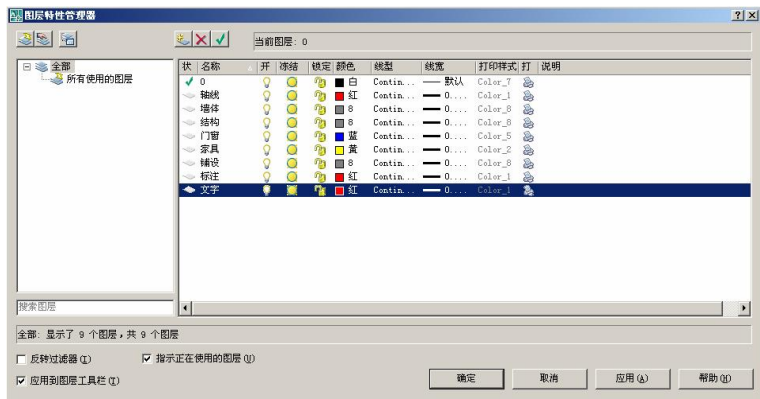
图层特性管理器

?| ×

当前图层：0

全部
所有使用的图层

| 状 | 名称 | 开 | 冻结 | 锁定 | 颜色 | 线型 | 线宽 | 打印样式 | 打 | 说明 |
|---|---|---|---|---|---|---|---|---|---|---|
| ✓ | 0 | | | | 白 | Contin... | —— 默认 | Color_7 | | |
| | 轴线 | | | | 红 | Contin... | —— 0.... | Color_1 | | |
| | 墙体 | | | | 8 | Contin... | —— 0.... | Color_8 | | |
| | 结构 | | | | 8 | Contin... | —— 0.... | Color_8 | | |
| | 门窗 | | | | 蓝 | Contin... | —— 0.... | Color_5 | | |
| | 家具 | | | | 黄 | Contin... | —— 0.... | Color_2 | | |
| | 铺设 | | | | 8 | Contin... | —— 0.... | Color_8 | | |
| | 标注 | | | | 红 | Contin... | —— 0.... | Color_1 | | |
| | 文字 | | | | 红 | Contin... | —— 0.... | Color_1 | | |

搜索图层

全部：显示了 9 个图层，共 9 个图层

反转过滤器(I)
指示正在使用的图层(U)
应用到图层工具栏(T)

确定
取消
应用(A)
帮助(H)